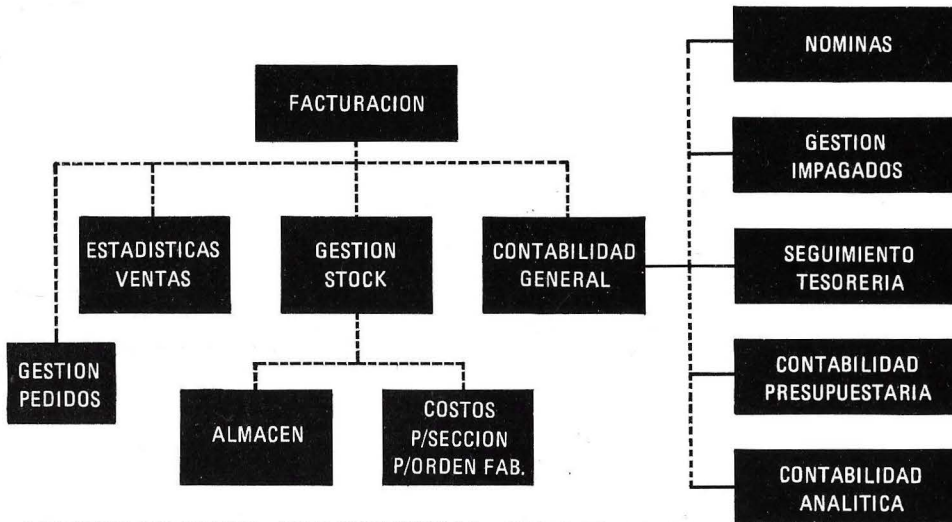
FACTURACION

ESTADISTICAS VENTAS

GESTION STOCK

CONTABILIDAD GENERAL

GESTION PEDIDOS

ALMACEN

COSTOS P/SECCION P/ORDEN FAB.

NOMINAS

GESTION IMPAGADOS

SEGUIMIENTO TESORERIA

CONTABILIDAD PRESUPUESTARIA

CONTABILIDAD ANALITICA